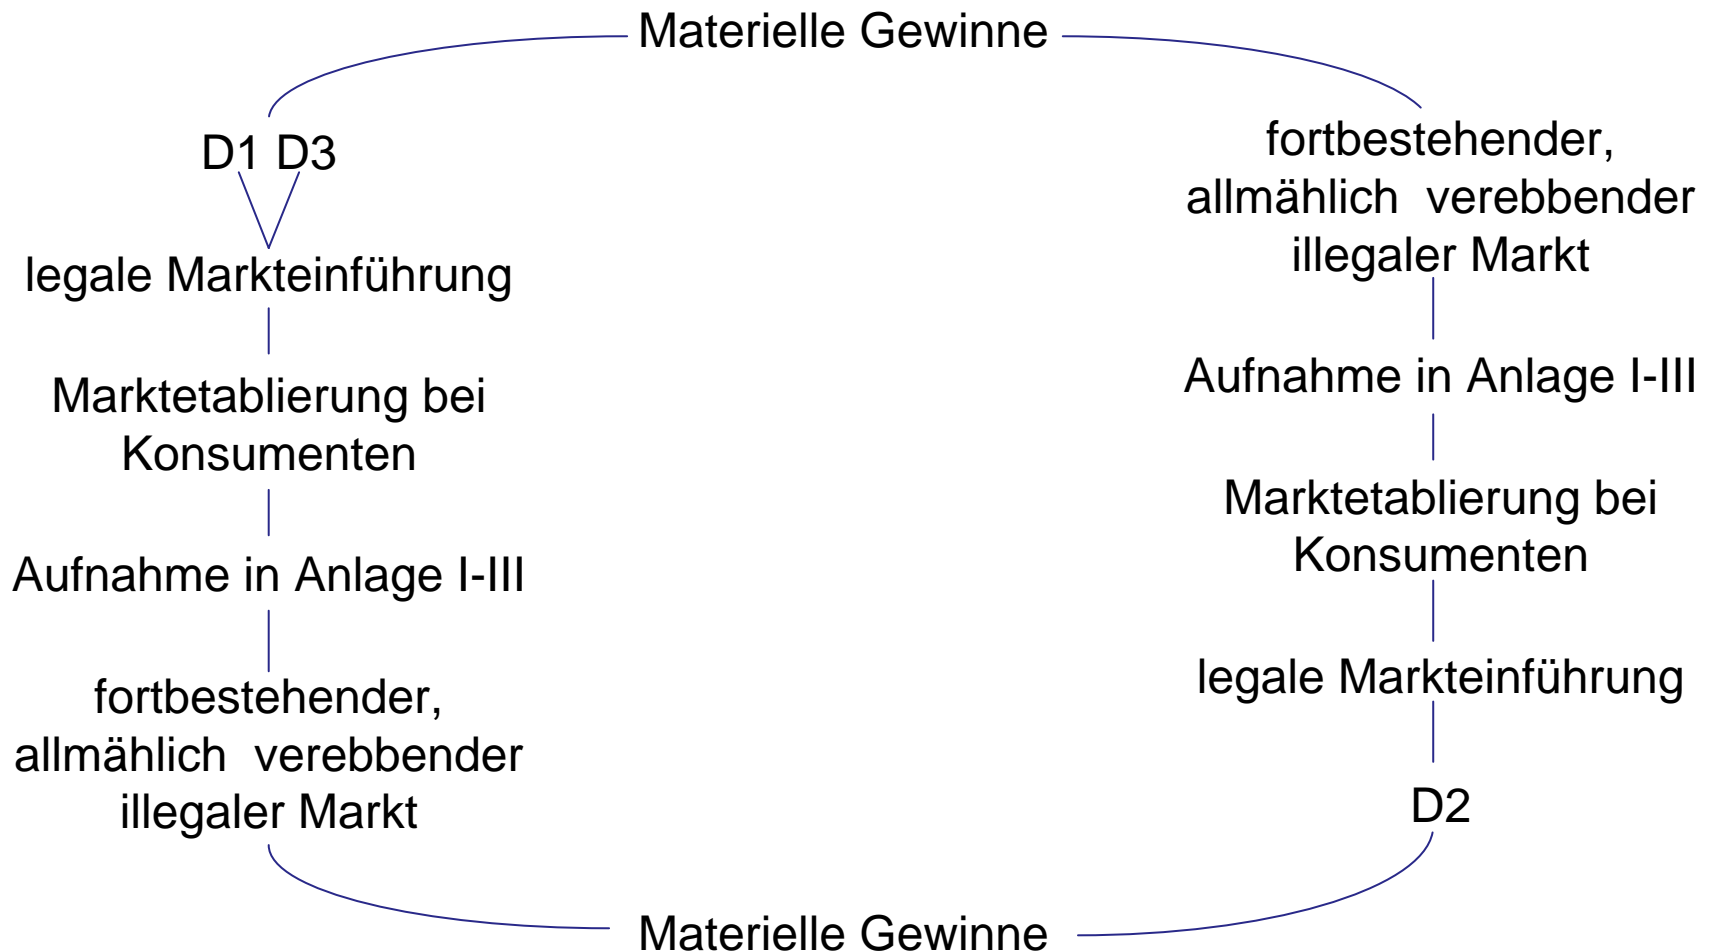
Materielle Gewinne

D1 D3

legale Markteinführung

Marktetablierung bei Konsumenten

Aufnahme in Anlage I-III

fortbestehender, allmählich verebbender illegaler Markt

fortbestehender, allmählich verebbender illegaler Markt

Aufnahme in Anlage I-III

Marktetablierung bei Konsumenten

legale Markteinführung

D2

Materielle Gewinne